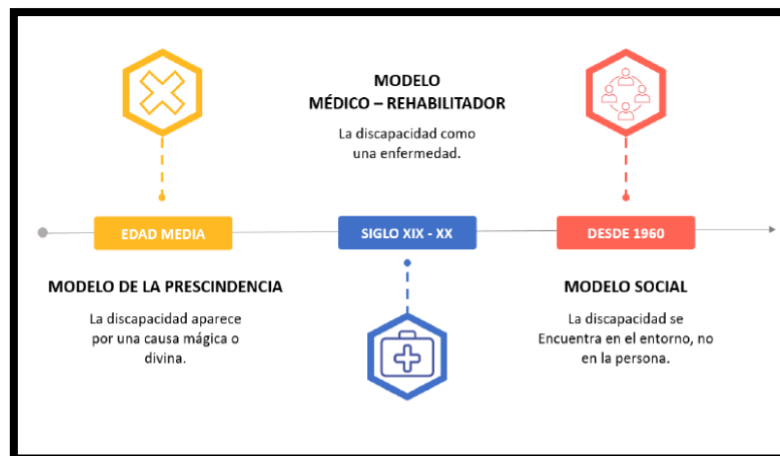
MODELO
MÉDICO – REHABILITADOR

La discapacidad como una enfermedad.

EDAD MEDIA

SIGLO XIX - XX

DESDE 1960

MODELO DE LA PRESCINDENCIA

La discapacidad aparece por una causa mágica o divina.

MODELO SOCIAL

La discapacidad se Encuentra en el entorno, no en la persona.